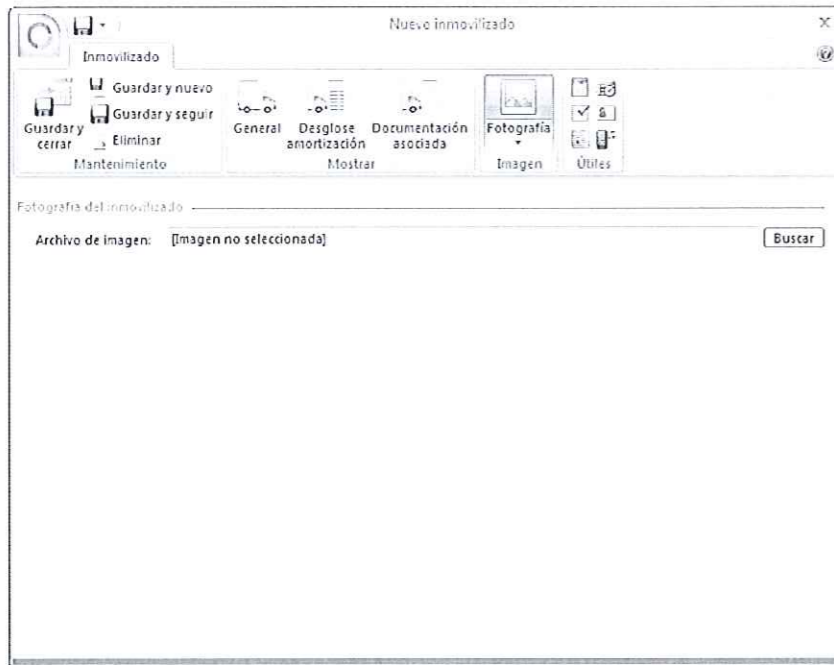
Nuevo inmovilizado

Inmovilizado

Guardar y cerrar
Guardar y nuevo
Guardar y seguir
Eliminar
Mantenimiento

General
Desglose amortización
Documentación asociada
Mostrar

Fotografía
Imagen

Útiles

Fotografía del inmovilizado

Archivo de imagen: [Imagen no seleccionada]

Buscar